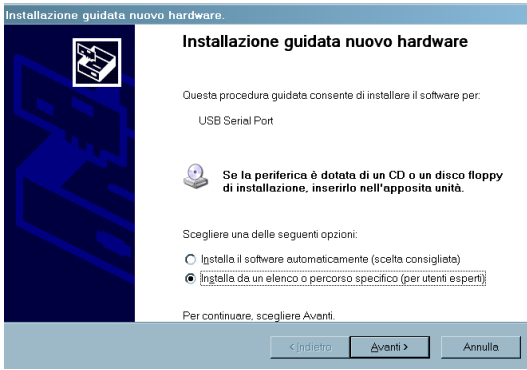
Installazione guidata nuovo hardware

Installazione guidata nuovo hardware

Questa procedura guidata consente di installare il software per:

USB Serial Port

Se la periferica è dotata di un CD o un disco floppy di installazione, inserirlo nell'apposita unità.

Scegliere una delle seguenti opzioni:

Installa il software automaticamente (scelta consigliata)

Installa da un elenco o percorso specifico (per utenti esperti)

Per continuare, scegliere Avanti.

< Indietro
Avanti >
Annulla